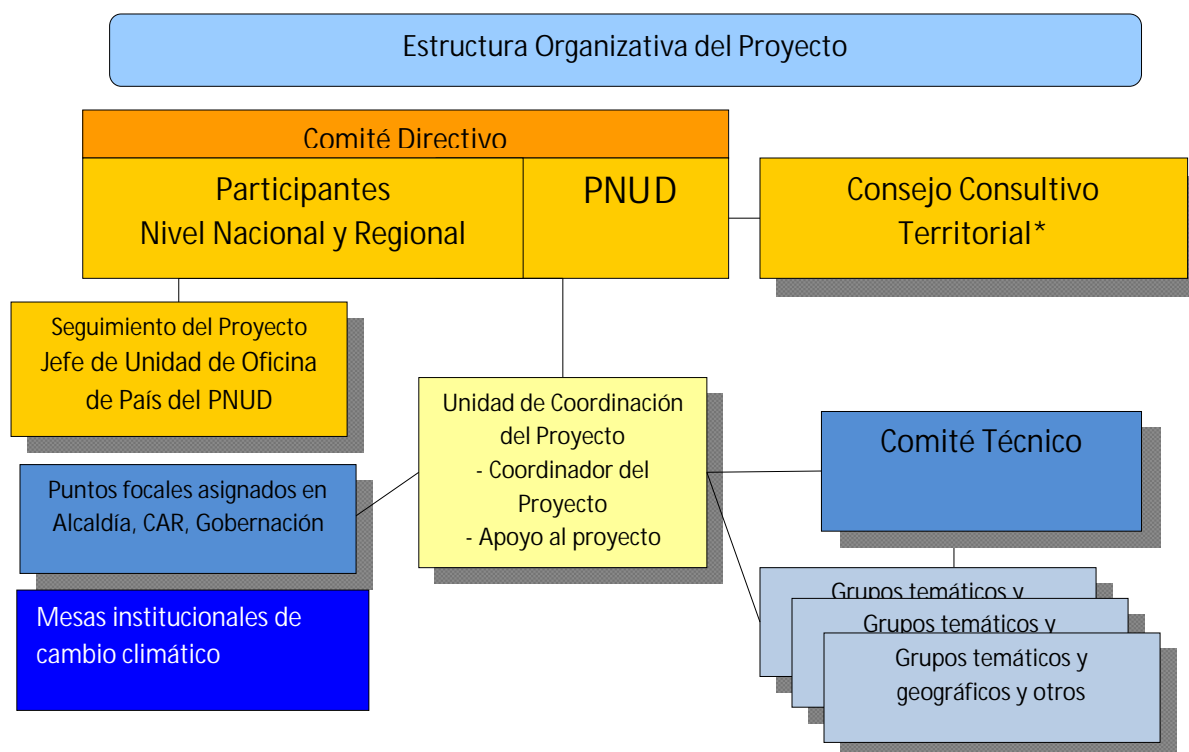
Estructura Organizativa del Proyecto

Comité Directivo

Participantes
Nivel Nacional y Regional

PNUD

Consejo Consultivo
Territorial*

Seguimiento del Proyecto
Jefe de Unidad de Oficina
de País del PNUD

Unidad de Coordinación del Proyecto
- Coordinador del Proyecto
- Apoyo al proyecto

Comité Técnico

Puntos focales asignados en Alcaldía, CAR, Gobernación

Mesas institucionales de cambio climático

Grupos temáticos y

Grupos temáticos y

Grupos temáticos y
geográficos y otros